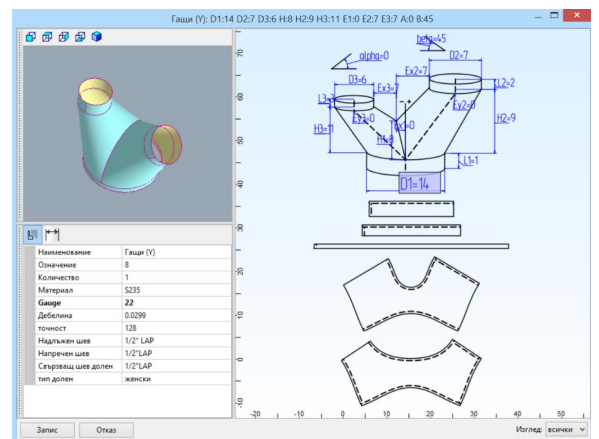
Гащи (Y): D1:14 D2:7 D3:6 H:8 H2:9 H3:11 E1:0 E2:7 E3:7 A:0 8:45

| Наименование | Гащи (Y) |
|---|---|
| Означение | 8 |
| Количество | 1 |
| Материал | S235 |
| Gauge | 22 |
| Дебелина | 0.0299 |
| точност | 128 |
| Надлъжен шев | 1/2" LAP |
| Напречен шев | 1/2"LAP |
| Свързващ шев долен | 1/2"LAP |
| тип долен | женски |

Запис
Отказ

alpha=0
beta=45
D2=7
D3=6
Ex2=7
Ex3=7
L2=2
L3=2
Ey2=0
Ey3=0
H3=11
Ex1=0
H2=9
H1=8
Ey1=0
L1=1
D1=14

70
60
50
40
30
20
10
0
-10
-20
-10
0
10
20
30
40
50

Изглед: всички